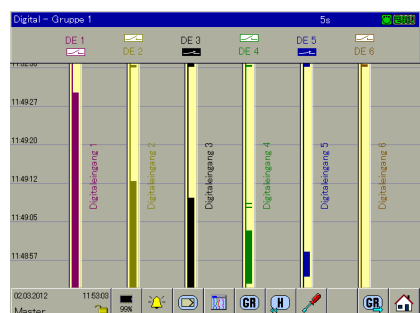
Digital - Gruppe 1
5s

DE 1
DE 2
DE 3
DE 4
DE 5
DE 6

11:49:27
11:49:20
11:49:12
11:49:05
11:48:57

Digitaleingang 1
Digitaleingang 2
Digitaleingang 3
Digitaleingang 4
Digitaleingang 5
Digitaleingang 6

02.03.2012
11:53:03
Master
99%
GR
H
GR